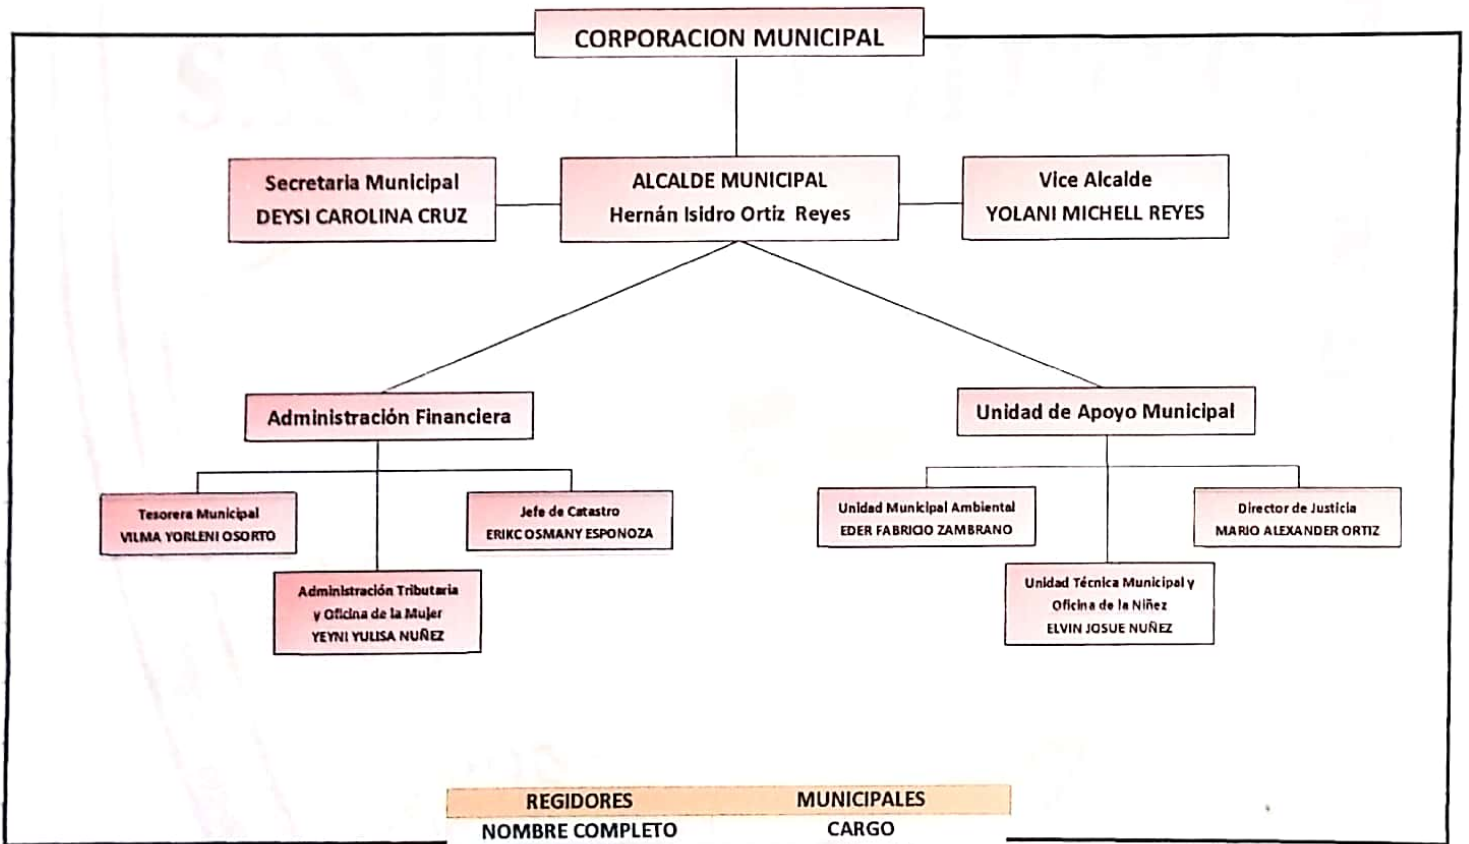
CORPORACION MUNICIPAL

Secretaria Municipal
DEYSI CAROLINA CRUZ

ALCALDE MUNICIPAL
Hernán Isidro Ortiz Reyes

Vice Alcalde
YOLANI MICHELL REYES

Administración Financiera

Unidad de Apoyo Municipal

Tesorera Municipal
VILMA YORLENI OSORTO

Jefe de Catastro
ERIKC OSMANY ESPONOZA

Administración Tributaria y Oficina de la Mujer
YEYNI YULISA NUÑEZ

Unidad Municipal Ambiental
EDER FABRICIO ZAMBRANO

Director de Justicia
MARIO ALEXANDER ORTIZ

Unidad Técnica Municipal y Oficina de la Niñez
ELVIN JOSUE NUÑEZ

| REGIDORES | MUNICIPALES |
|---|---|
| NOMBRE COMPLETO | CARGO |